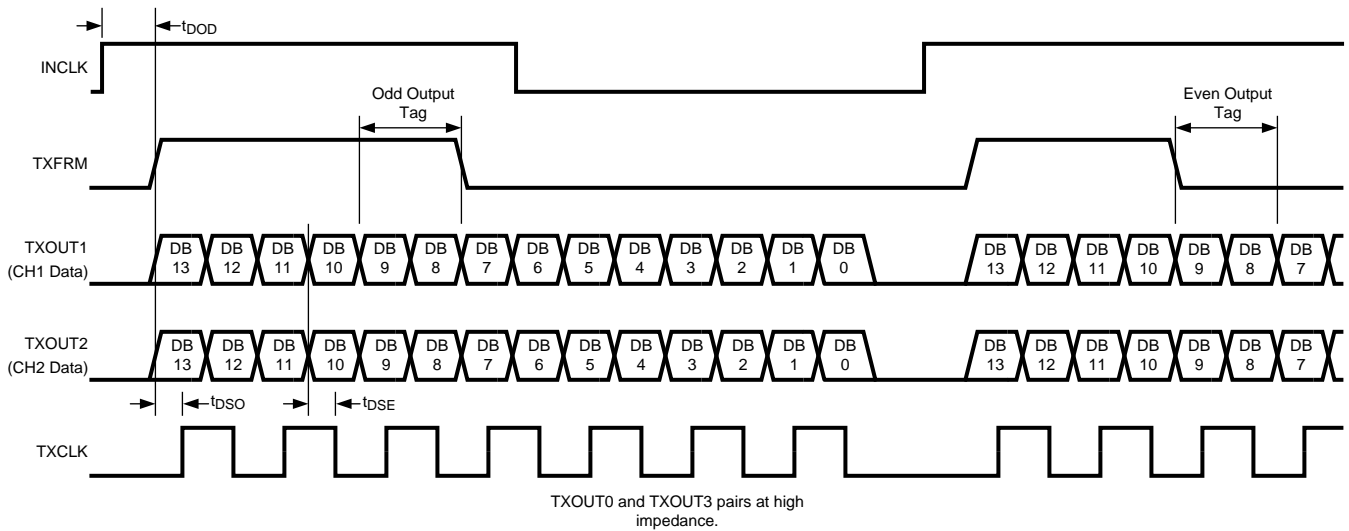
$t_{DOD}$

INCLK

Odd Output Tag

Even Output Tag

TXFRM

TXOUT1 (CH1 Data)

DB 13 DB 12 DB 11 DB 10 DB 9 DB 8 DB 7 DB 6 DB 5 DB 4 DB 3 DB 2 DB 1 DB 0 DB 13 DB 12 DB 11 DB 10 DB 9 DB 8 DB 7

TXOUT2 (CH2 Data)

DB 13 DB 12 DB 11 DB 10 DB 9 DB 8 DB 7 DB 6 DB 5 DB 4 DB 3 DB 2 DB 1 DB 0 DB 13 DB 12 DB 11 DB 10 DB 9 DB 8 DB 7

$t_{DSO}$ $t_{DSE}$

TXCLK

TXOUT0 and TXOUT3 pairs at high impedance.